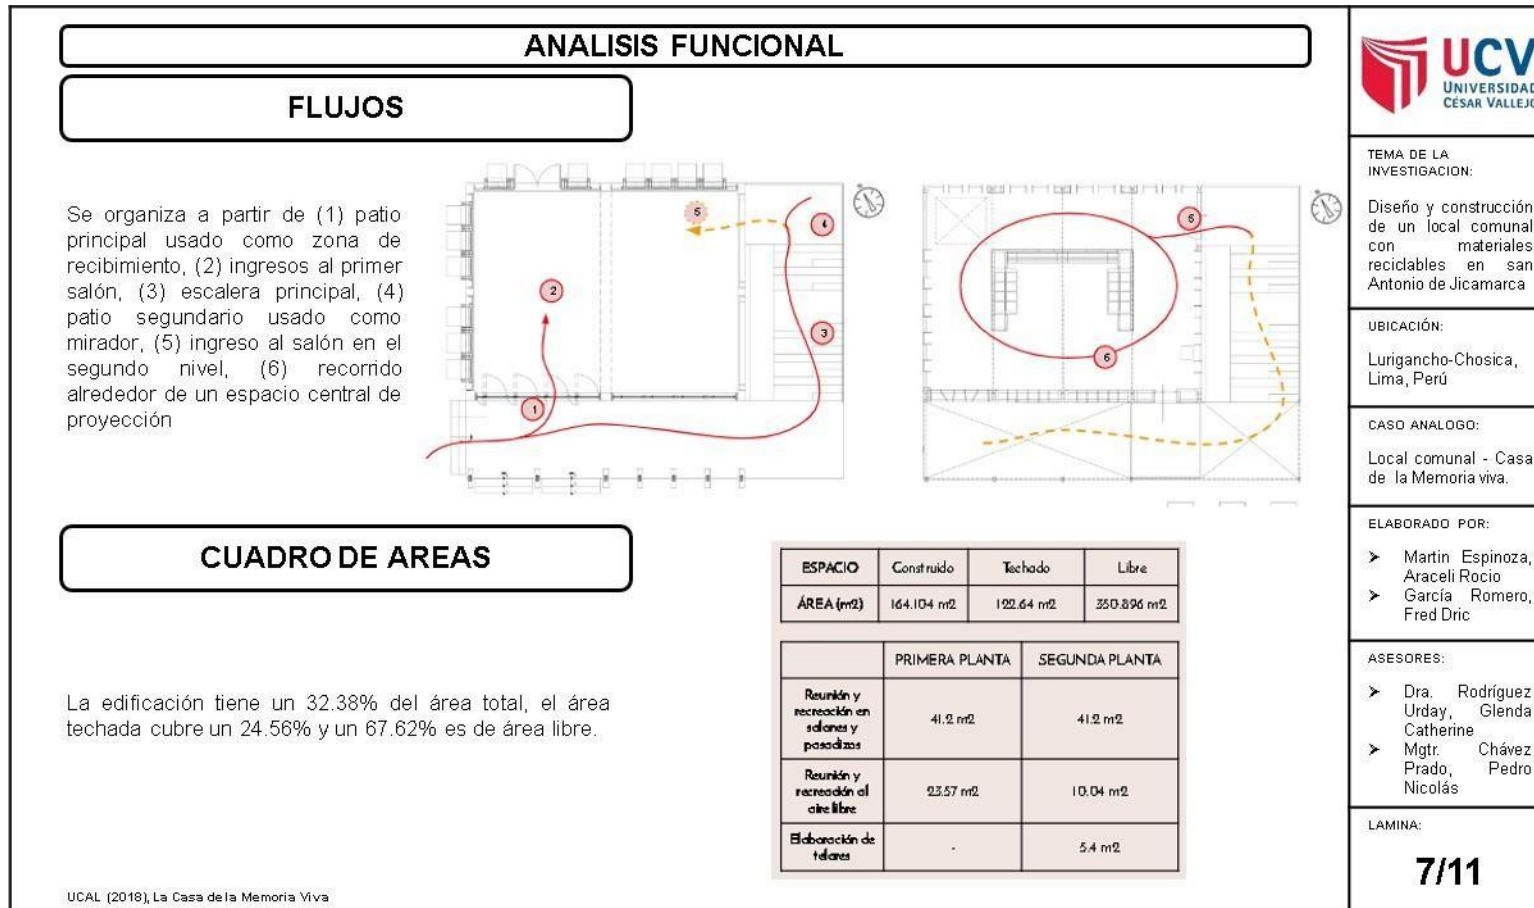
ANALISIS FUNCIONAL

FLUJOS

Se organiza a partir de (1) patio principal usado como zona de recibimiento, (2) ingresos al primer salón, (3) escalera principal, (4) patio segundario usado como mirador, (5) ingreso al salón en el segundo nivel, (6) recorrido alrededor de un espacio central de proyección

1
2
3
4
5
5
6

CUADRO DE AREAS

La edificación tiene un 32.38% del área total, el área techada cubre un 24.56% y un 67.62% es de área libre.

| ESPACIO | Construido | Techado | Libre |
|---|---|---|---|
| ÁREA (m2) | 164.104 m2 | 122.64 m2 | 350.896 m2 |

| | PRIMERA PLANTA | SEGUNDA PLANTA |
|---|---|---|
| Reunión y recreación en salones y pasadizos | 41.2 m2 | 41.2 m2 |
| Reunión y recreación al aire libre | 23.57 m2 | 10.04 m2 |
| Elaboración de telares | - | 5.4 m2 |

UCAL (2018), La Casa de la Memoria Viva

UCV UNIVERSIDAD CÉSAR VALLEJO

TEMA DE LA INVESTIGACION:

Diseño y construcción de un local comunal con materiales reciclables en san Antonio de Jicamarca

UBICACIÓN:

Lurigancho-Chosica, Lima, Perú

CASO ANALOGO:

Local comunal - Casa de la Memoria viva.

ELABORADO POR:

➤ Martin Espinoza, Araceli Rocio
➤ García Romero, Fred Dric

ASESORES:

➤ Dra. Rodríguez Urday, Glenda Catherine
➤ Mgtr. Chávez Prado, Pedro Nicolás

LAMINA:

7/11